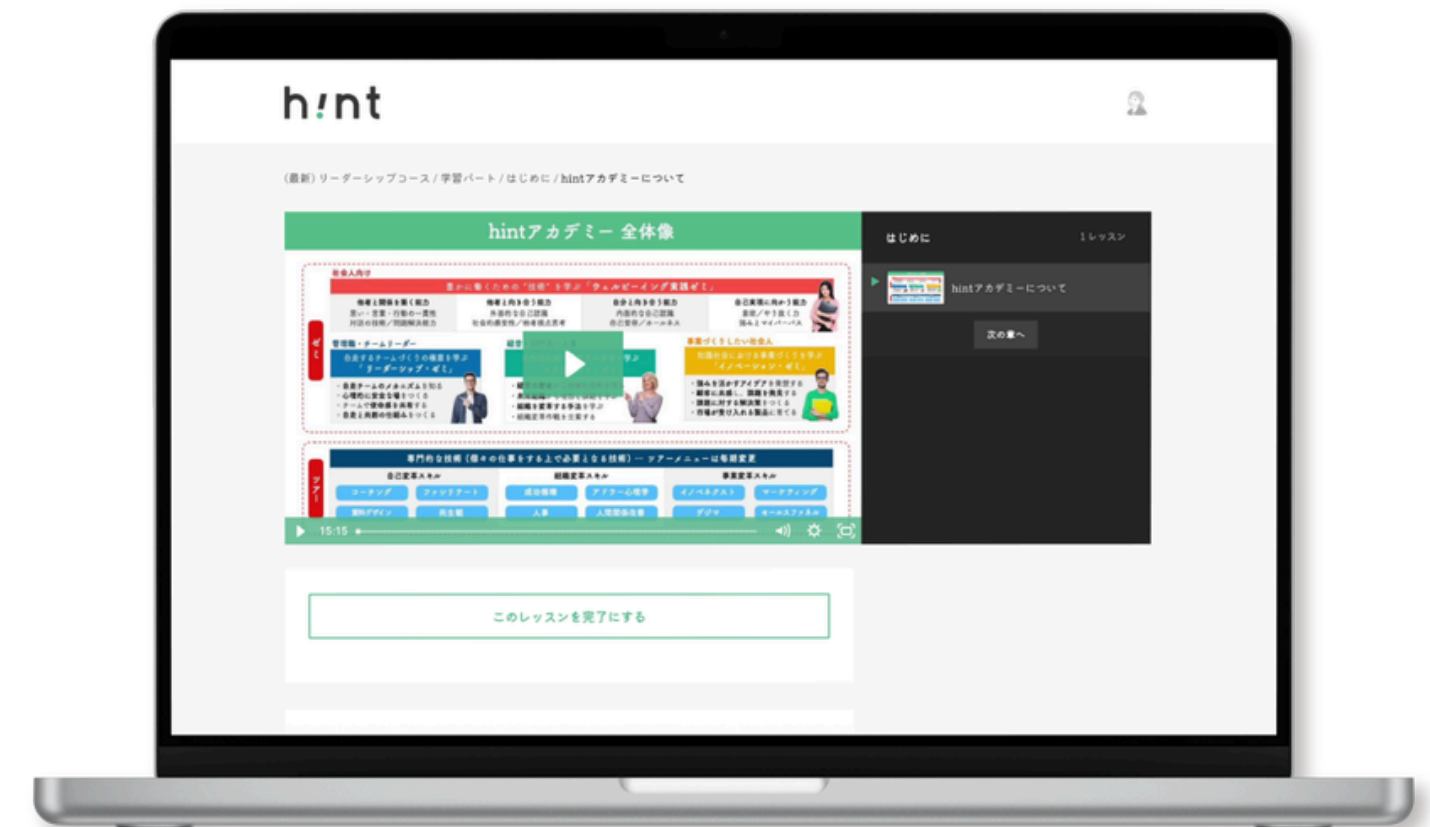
h!nt

(最新) リーダーシップコース / 学習パート / はじめに / hintアカデミーについて

hintアカデミー 全体像

社会人向け

豊かに働くための"技術"を学ぶ「ウェルビーイング実践ゼミ」

他者と関係を築く能力

他者と向き合う能力

自分と向き合う能力

自己実現に向かう能力

ゼミ

管理職・チームリーダー

リーダーシップ・ゼミ

事業づくりしたい社会人

イノベーション・ゼミ

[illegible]

ツアー

専門的な技術（個々の仕事をする上で必要となる技術）— ツアーメニューは毎期変更

自己変革スキル

組織変革スキル

事業変革スキル

コーチング

ファシリテート

成功循環

アドラー心理学

イノベキスト

マーケティング

人事

人間関係改善

デジマ

セールスファネル

15:15

はじめに

1レッスン

hintアカデミーについて

次の章へ

このレッスンを完了にする